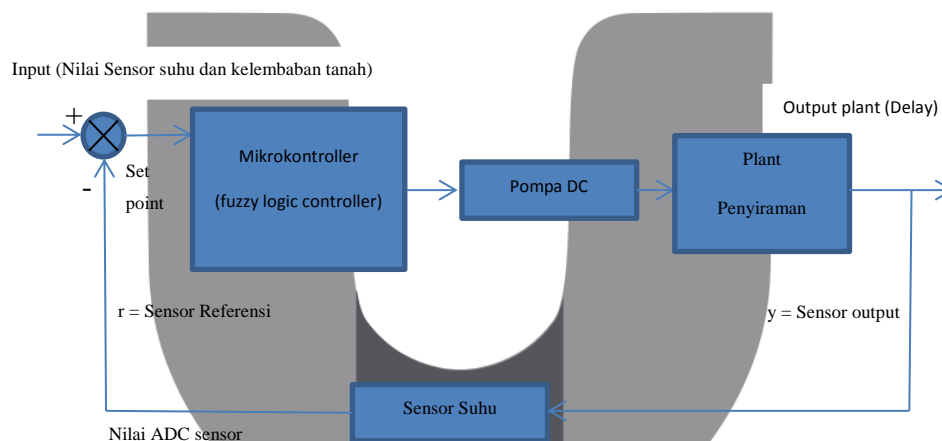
Input (Nilai Sensor suhu dan kelembaban tanah)

+

-

Set point

Mikrokontroller

(fuzzy logic controller)

Pompa DC

Plant

Penyiraman

Output plant (Delay)

r = Sensor Referensi

y = Sensor output

Sensor Suhu

Nilai ADC sensor